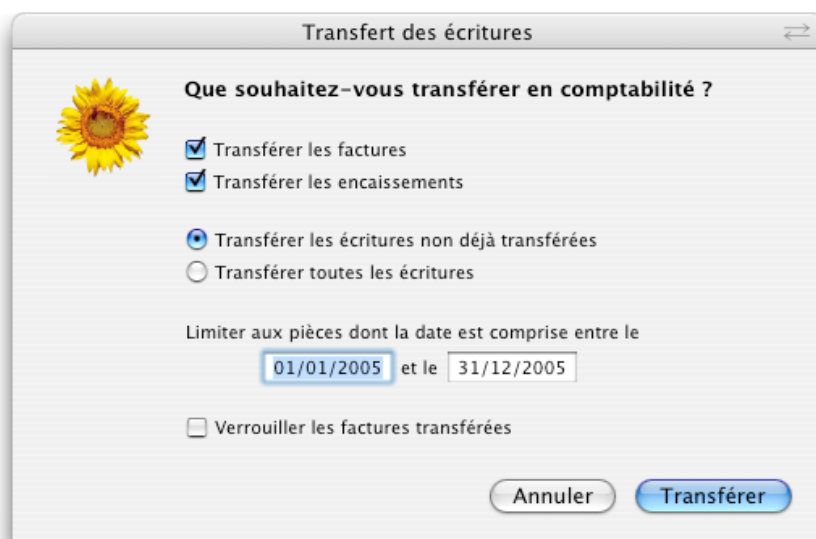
Transfert des écritures

Que souhaitez-vous transférer en comptabilité ?

Transférer les factures
Transférer les encaissements

Transférer les écritures non déjà transférées
Transférer toutes les écritures

Limiter aux pièces dont la date est comprise entre le
01/01/2005 et le 31/12/2005

Verrouiller les factures transférées

Annuler
Transférer